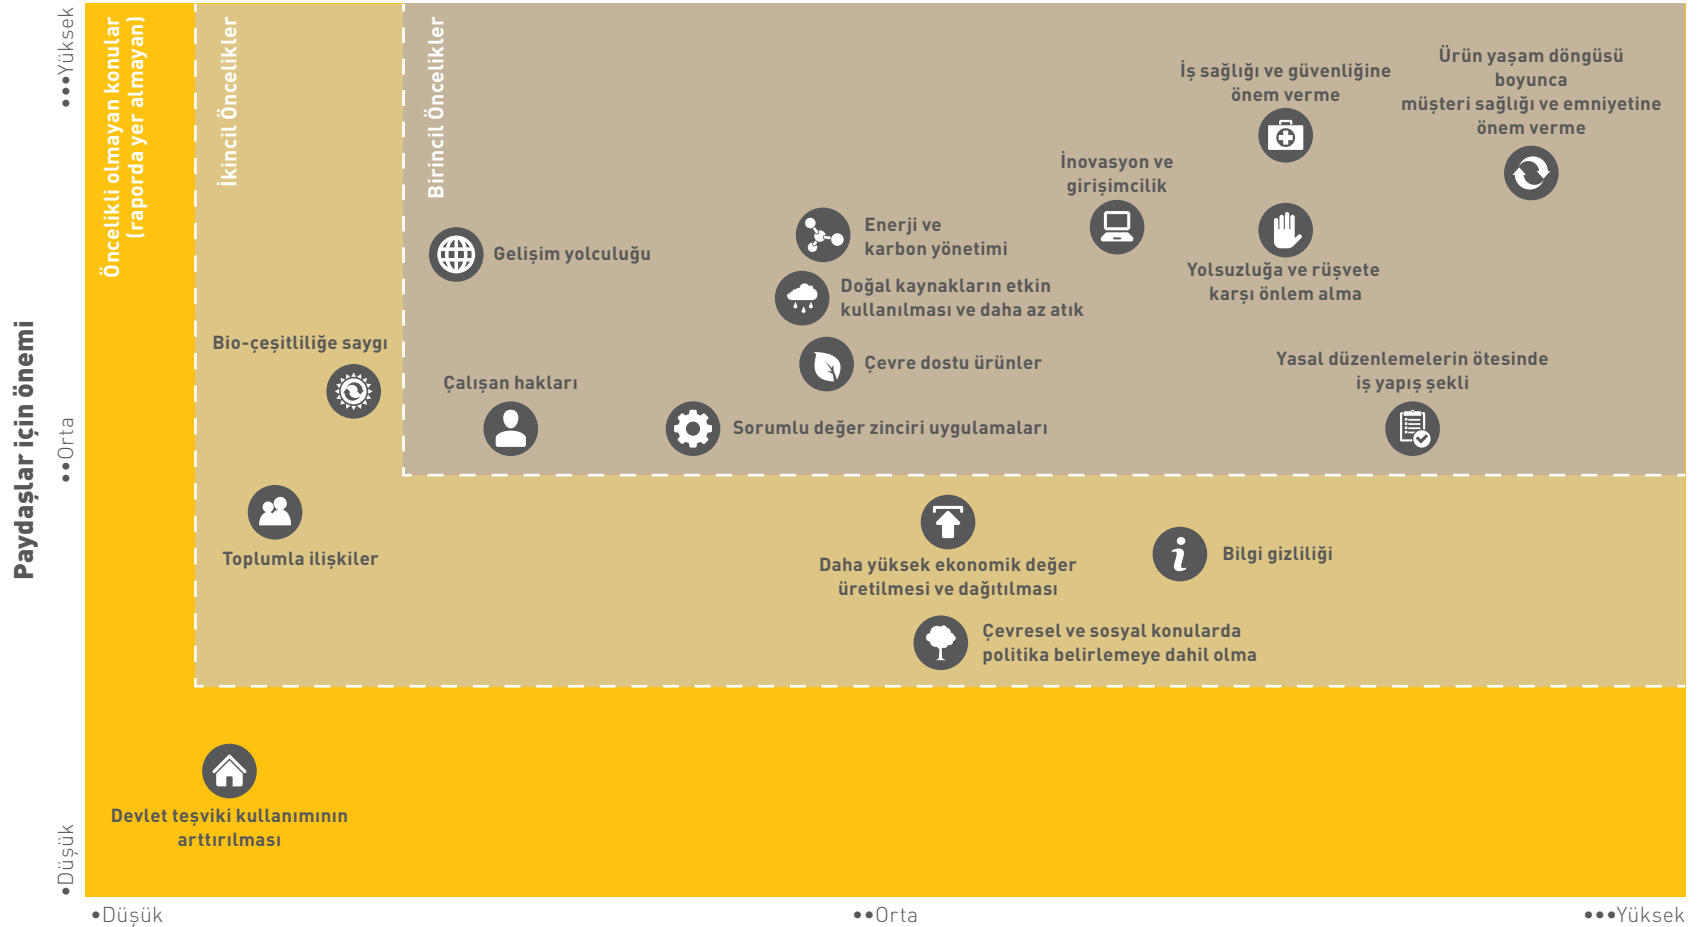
Paydaşlar için önemi

•••Yüksek
••Orta
•Düşük

Öncelikli olmayan konular (raporda yer almayan)

İkincil Öncelikler

Birincil Öncelikler

İş sağlığı ve güvenliğine önem verme

Ürün yaşam döngüsü boyunca müşteri sağlığı ve emniyetine önem verme

İnovasyon ve girişimcilik

Enerji ve karbon yönetimi

Gelişim yolculuğu

Yolsuzluğa ve rüşvete karşı önlem alma

Doğal kaynakların etkin kullanılması ve daha az atık

Bio-çeşitliliğe saygı

Çevre dostu ürünler

Yasal düzenlemelerin ötesinde iş yapış şekli

Çalışan hakları

Sorumlu değer zinciri uygulamaları

Toplumla ilişkiler

Daha yüksek ekonomik değer üretilmesi ve dağıtılması

Bilgi gizliliği

Çevresel ve sosyal konularda politika belirlemeye dahil olma

Devlet teşviki kullanımının arttırılması

•Düşük
••Orta
•••Yüksek